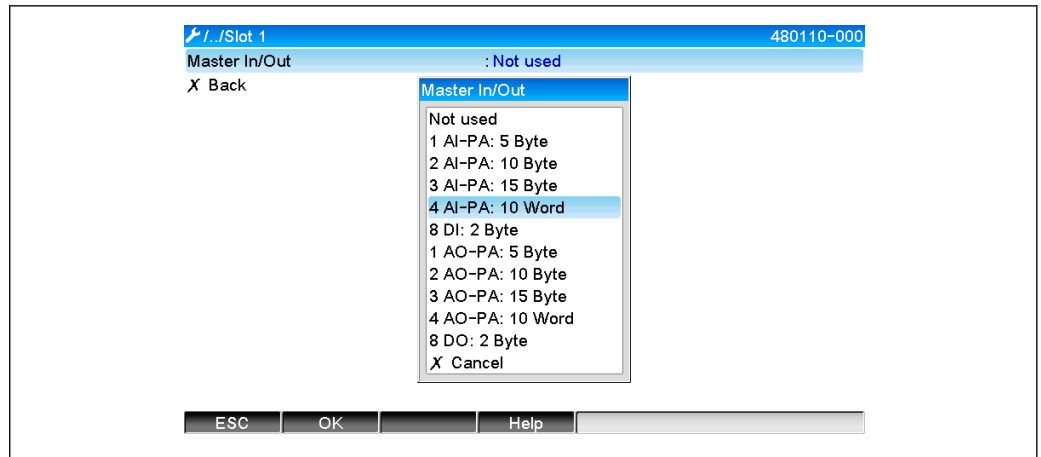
/../Slot 1 480110-000
Master In/Out : Not used
X Back

Master In/Out
Not used
1 AI-PA: 5 Byte
2 AI-PA: 10 Byte
3 AI-PA: 15 Byte
4 AI-PA: 10 Word
8 DI: 2 Byte
1 AO-PA: 5 Byte
2 AO-PA: 10 Byte
3 AO-PA: 15 Byte
4 AO-PA: 10 Word
8 DO: 2 Byte
X Cancel

ESC OK Help